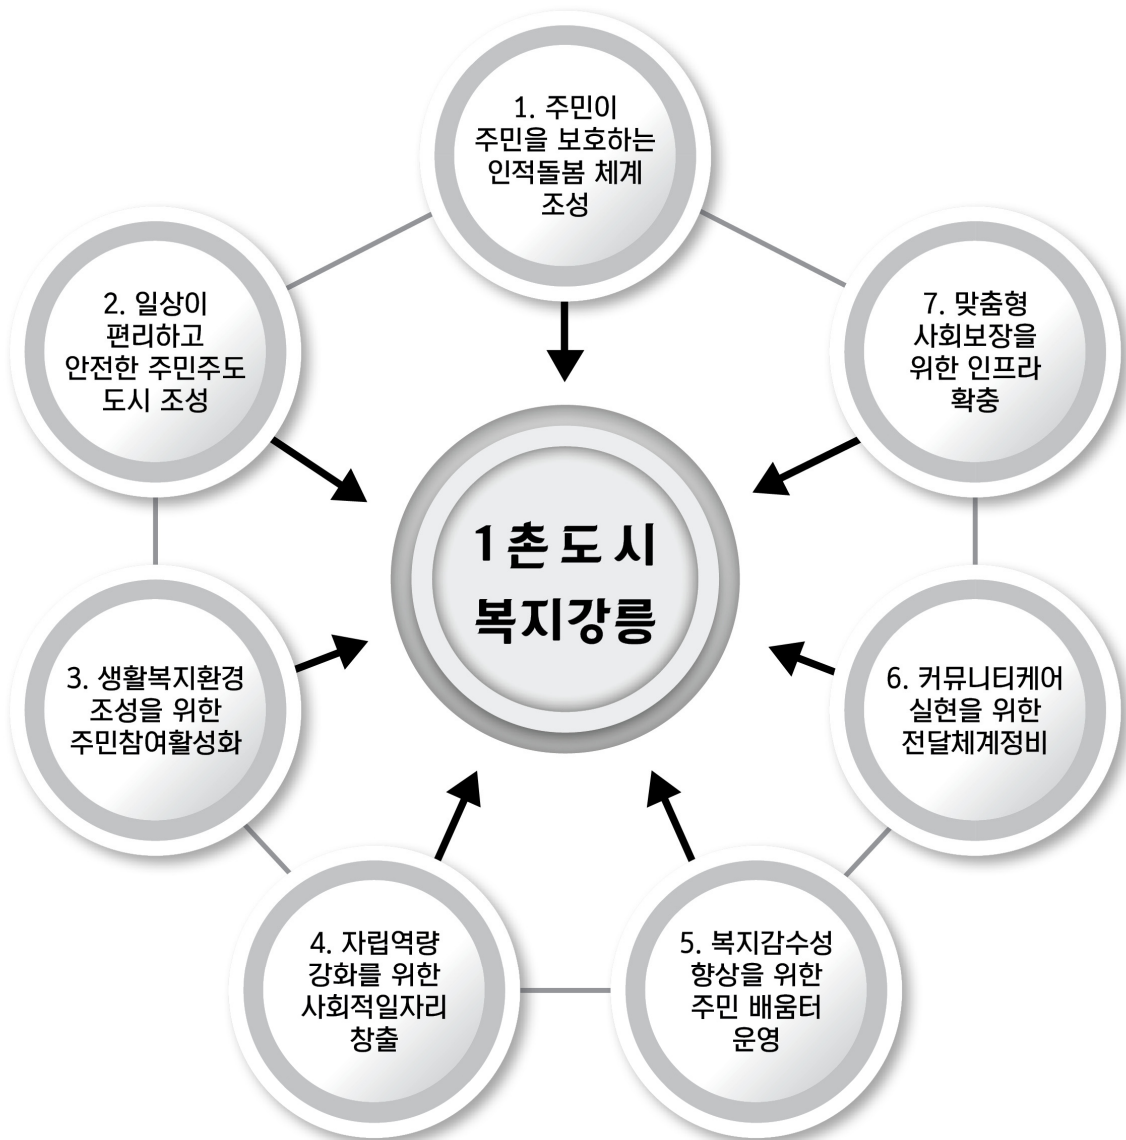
1. 주민이 주민을 보호하는 인적돌봄 체계 조성

2. 일상이 편리하고 안전한 주민주도 도시 조성

7. 맞춤형 사회보장을 위한 인프라 확충

1촌도시 복지강릉

3. 생활복지환경 조성을 위한 주민참여활성화

6. 커뮤니티케어 실현을 위한 전달체계정비

4. 자립역량 강화를 위한 사회적일자리 창출

5. 복지감수성 향상을 위한 주민 배움터 운영